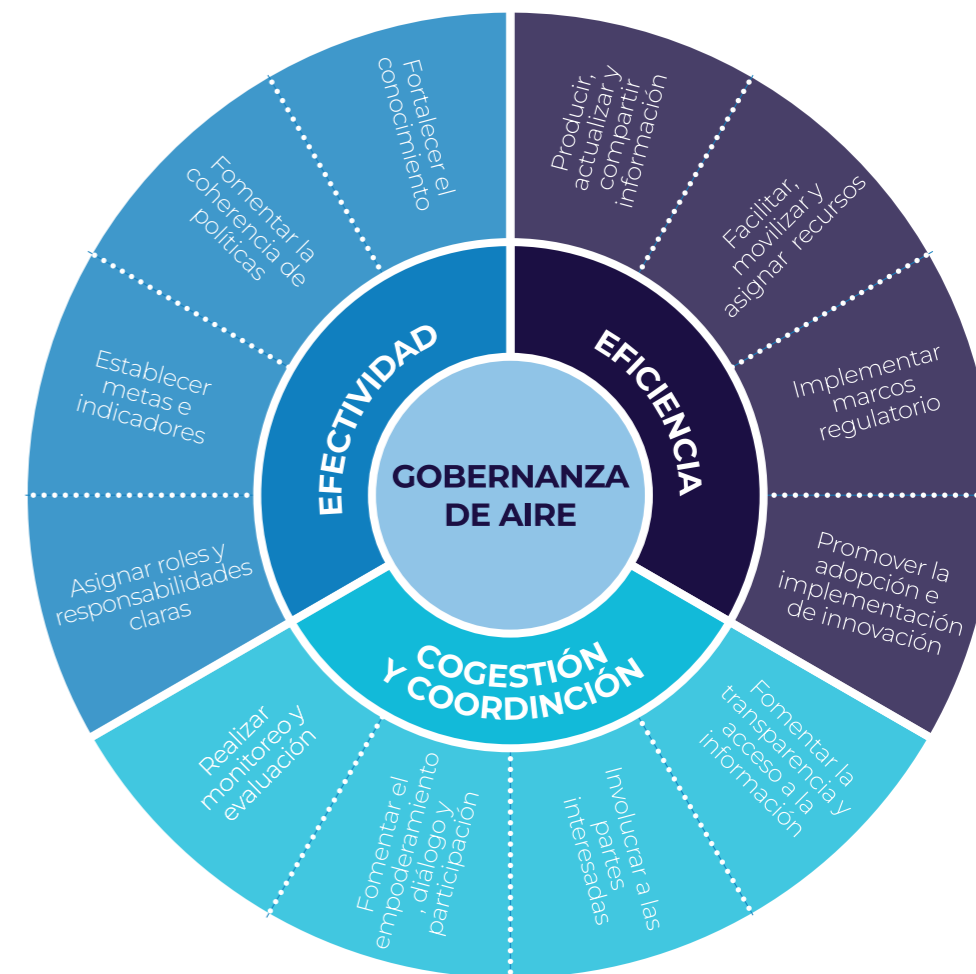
GOBERNANZA DE AIRE

EFECTIVIDAD

Fortalecer el conocimiento

Fomentar la coherencia de políticas

Establecer metas e indicadores

Asignar roles y responsabilidades claras

EFICIENCIA

Producir, actualizar y compartir información

Facilitar, movilizar y asignar recursos

Implementar marcos regulatorio

Promover la adopción e implementación de innovación

COGESTIÓN Y COORDINCIÓN

Fomentar la transparencia y acceso a la información

Involucrar a las partes interesadas

Fomentar el empoderamiento, diálogo y participación

Realizar monitoreo y evaluación